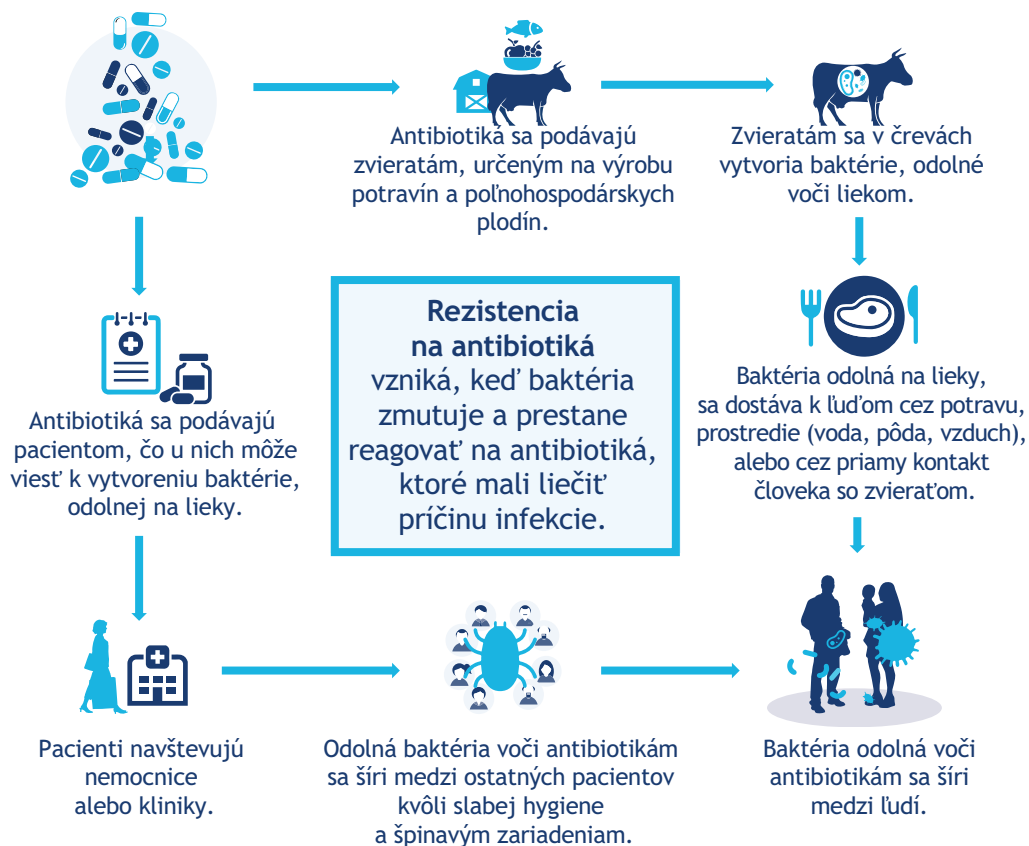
Antibiotiká sa podávajú zvieratám, určeným na výrobu potravín a poľnohospodárskych plodín.

Zvieratám sa v črevách vytvoria baktérie, odolné voči liekom.

Antibiotiká sa podávajú pacientom, čo u nich môže viesť k vytvoreniu baktérie, odolnej na lieky.

**Rezistencia na antibiotiká** vzniká, keď baktéria zmutuje a prestane reagovať na antibiotiká, ktoré mali liečiť príčinu infekcie.

Baktéria odolná na lieky, sa dostáva k ľuďom cez potravu, prostredie (voda, pôda, vzduch), alebo cez priamy kontakt človeka so zvieraťom.

Pacienti navštevujú nemocnice alebo kliniky.

Odolná baktéria voči antibiotikám sa šíri medzi ostatných pacientov kvôli slabej hygiene a špinavým zariadeniam.

Baktéria odolná voči antibiotikám sa šíri medzi ľudí.